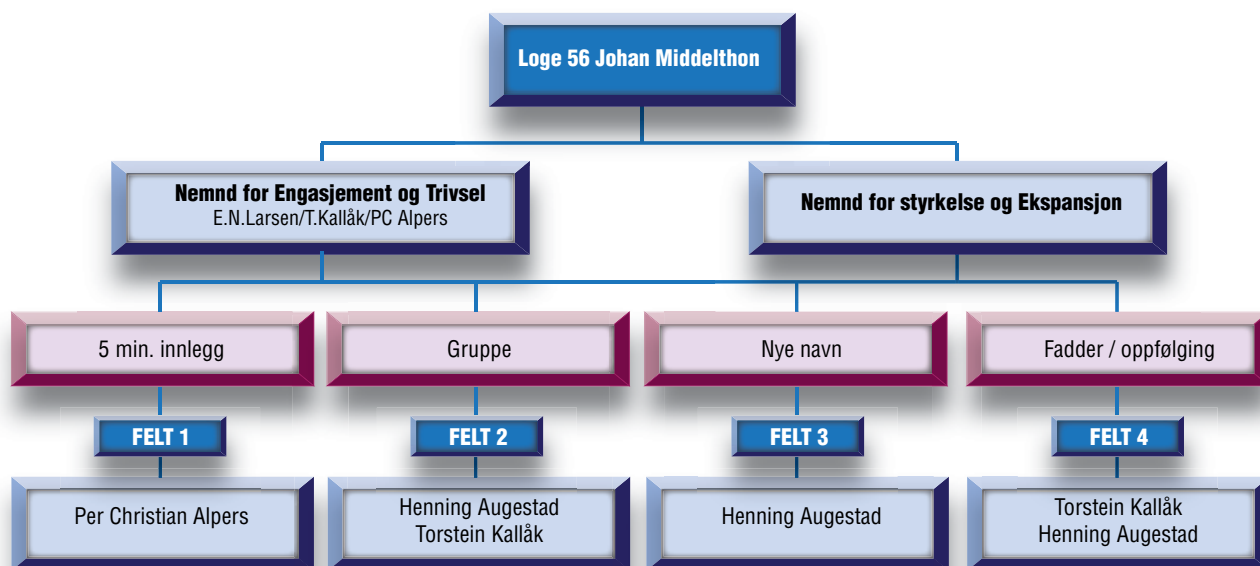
Loge 56 Johan Middelthon

Nemnd for Engasjement og Trivsel
E.N.Larsen/T.Kallåk/PC Alpers

Nemnd for styrkelse og Ekspansjon

5 min. innlegg

Gruppe

Nye navn

Fadder / oppfølging

FELT 1

FELT 2

FELT 3

FELT 4

Per Christian Alpers

Henning Augestad
Torstein Kallåk

Henning Augestad

Torstein Kallåk
Henning Augestad